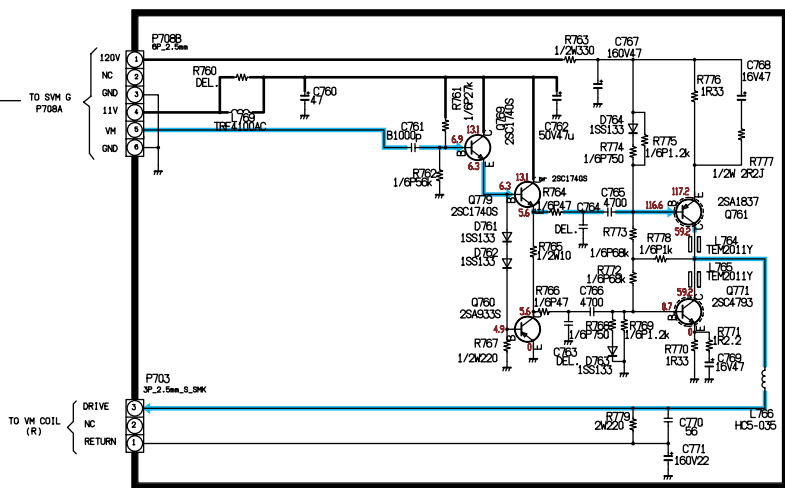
P708B
6P_2.5mm

120V 1
NC 2
GND 3
11V 4
VM 5
GND 6

TO SVM G
P708A

R760
DEL.
C760
47
L769
TRE4100AC

R761
1/6P27k
Q769
2SC1740S
C761
B1000p
6.9
13.1
6.3
R762
1/6P56k

R763
1/2W330
C767
160V47
C762
50V47u
D764
1SS133
R774
1/6P750
R775
1/6P1.2k

13.1 or 2SC1740S
6.3
5.6
R764
1/6P47
Q779
2SC1740S
C765
4700
C764
DEL.
116.6

R776
1R33
C768
16V47
R777
1/2W 2R2J

117.2
2SA1837
Q761
59.2

D761
1SS133
D762
1SS133
R765
1/2W10
R773
1/6P68k
R778
1/6P1k
L764
TEM2011Y
L765
TEM2011Y
R772
1/6P68k

Q760
2SA933S
4.9
5.6
0
R766
1/6P47
C766
4700
R768
1/6P750
R769
1/6P1.2k
R767
1/2W220
C763
DEL.
D763
1SS133

59.2
0.7
Q771
2SC4793
0
R771
1R2.2
R770
1R33
C769
16V47

P703
3P_2.5mm_S_SMK

DRIVE 3
NC 2
RETURN 1

TO VM COIL
(R)

R779
2W220
C770
56
C771
160V22
L766
HC5-035